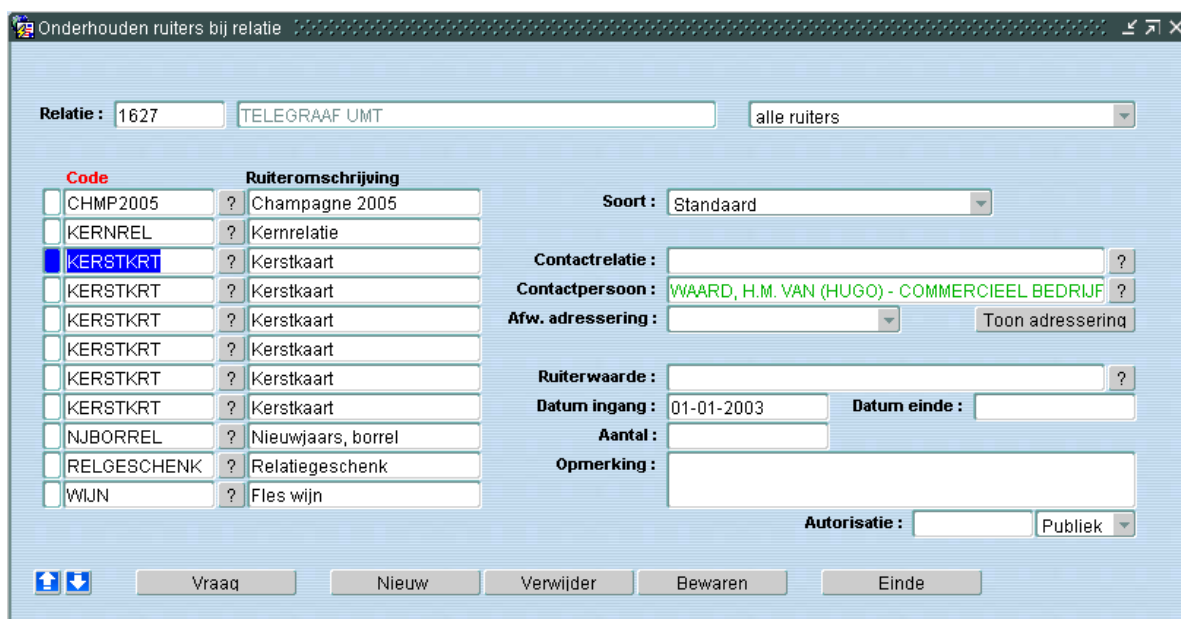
Onderhouden ruiters bij relatie

Relatie : 1627 TELEGRAAF UMT alle ruiters

| Code | | Ruiteromschrijving |
|---|---|---|
| CHMP2005 | ? | Champagne 2005 |
| KERNREL | ? | Kernrelatie |
| KERSTKRT | ? | Kerstkaart |
| KERSTKRT | ? | Kerstkaart |
| KERSTKRT | ? | Kerstkaart |
| KERSTKRT | ? | Kerstkaart |
| KERSTKRT | ? | Kerstkaart |
| KERSTKRT | ? | Kerstkaart |
| NJBORREL | ? | Nieuwjaars, borrel |
| RELGESCHENK | ? | Relatiegeschenk |
| WIJN | ? | Fles wijn |

Soort : Standaard

Contactrelatie : ?

Contactpersoon : WAARD, H.M. VAN (HUGO) - COMMERCIEEL BEDRIJF ?

Afw. adressering : Toon adressering

Ruiterwaarde : ?

Datum ingang : 01-01-2003 Datum einde :

Aantal :

Opmerking :

Autorisatie : Publiek

Vraag Nieuw Verwijder Bewaren Einde